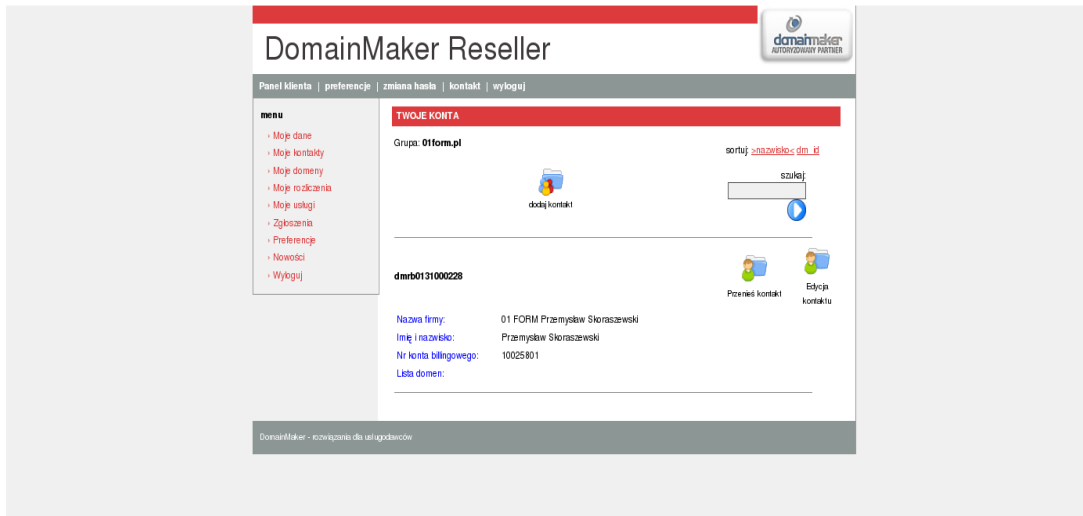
DomainMaker Reseller

domainmaker AUTORYZOWANY PARTNER

Panel klienta | preferencje | zmiana hasła | kontakt | wyloguj

menu

› Moje dane
› Moje kontakty
› Moje domeny
› Moje rozliczenia
› Moje usługi
› Zgłoszenia
› Preferencje
› Nowości
› Wyloguj

TWOJE KONTA

Grupa: 01form.pl

sortuj: >nazwisko< dm_id

dodaj kontakt

szukaj:

dmrb0131000228

Przenieś kontakt

Edycja kontaktu

| | |
|---|---|
| Nazwa firmy: | 01 FORM Przemysław Skoraszewski |
| Imię i nazwisko: | Przemysław Skoraszewski |
| Nr konta billingowego: | 10025801 |
| Lista domen: | |

DomainMaker - rozwiązania dla usługodawców